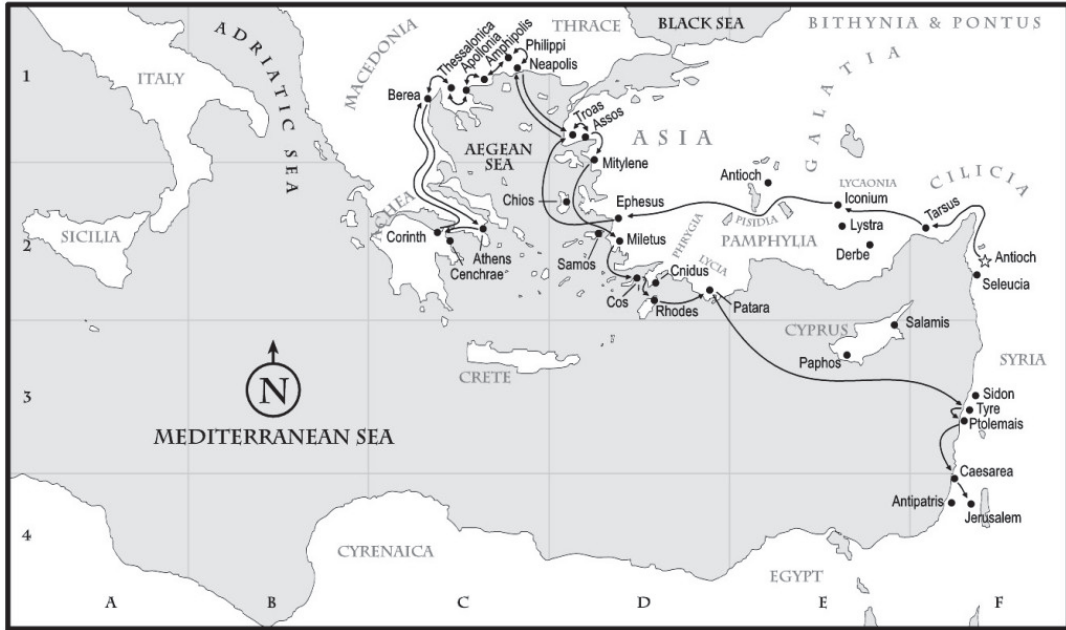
THRACE
BLACK SEA
BITHYNIA & PONTUS
ADRIATIC SEA
MACEDONIA
ITALY
1
Thessalonica
Apollonia
Amphipolis
Philippi
Neapolis
GALATIA
Berea
Troas
Assos
ASIA
AEGEAN SEA
Mitylene
Antioch
LYCAONIA
CILICIA
Chios
Ephesus
Iconium
PISIDIA
Tarsus
ACHEA
SICILIA
2
Corinth
Athens
Cenchrae
PHRYGIA
Miletus
PAMPHYLIA
Lystra
Derbe
Antioch
Samos
LYCIA
Cnidus
Seleucia
Cos
Rhodes
Patara
CYPRUS
Salamis
N
Paphos
SYRIA
CRETE
3
Sidon
Tyre
Ptolemais
MEDITERRANEAN SEA
Caesarea
Antipatris
Jerusalem
4
CYRENAICA
EGYPT
A
B
C
D
E
F